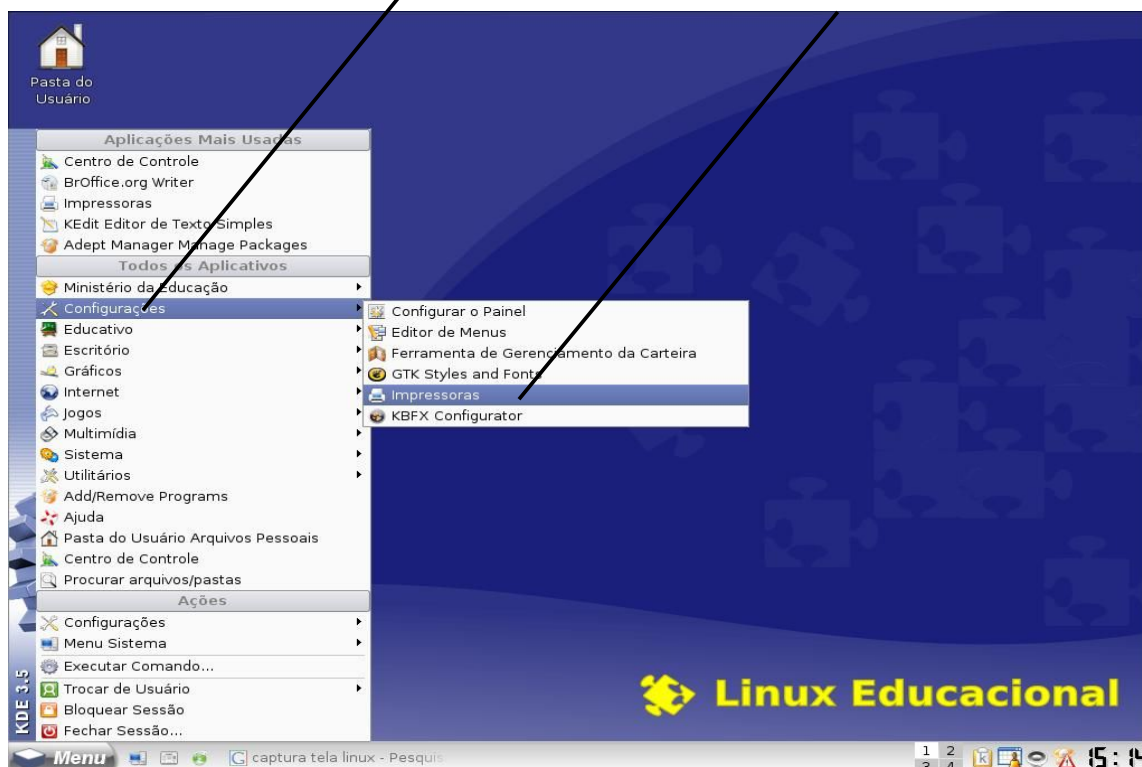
Pasta do Usuário

Aplicações Mais Usadas
Centro de Controle
BrOffice.org Writer
Impressoras
KEdit Editor de Texto Simples
Adept Manager Manage Packages
Todos os Aplicativos
Ministério da Educação
Configurações
Educativo
Escritório
Gráficos
Internet
Jogos
Multimídia
Sistema
Utilitários
Add/Remove Programs
Ajuda
Pasta do Usuário Arquivos Pessoais
Centro de Controle
Procurar arquivos/pastas
Ações
Configurações
Menu Sistema
Executar Comando...
Trocar de Usuário
Bloquear Sessão
Fechar Sessão...

Configurar o Painel
Editor de Menus
Ferramenta de Gerenciamento da Carteira
GTK Styles and Fonts
Impressoras
KBFX Configurator

KDE 3.5

Linux Educacional

Menu
captura tela linux - Pesquis
1 2
3 4
15:1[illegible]